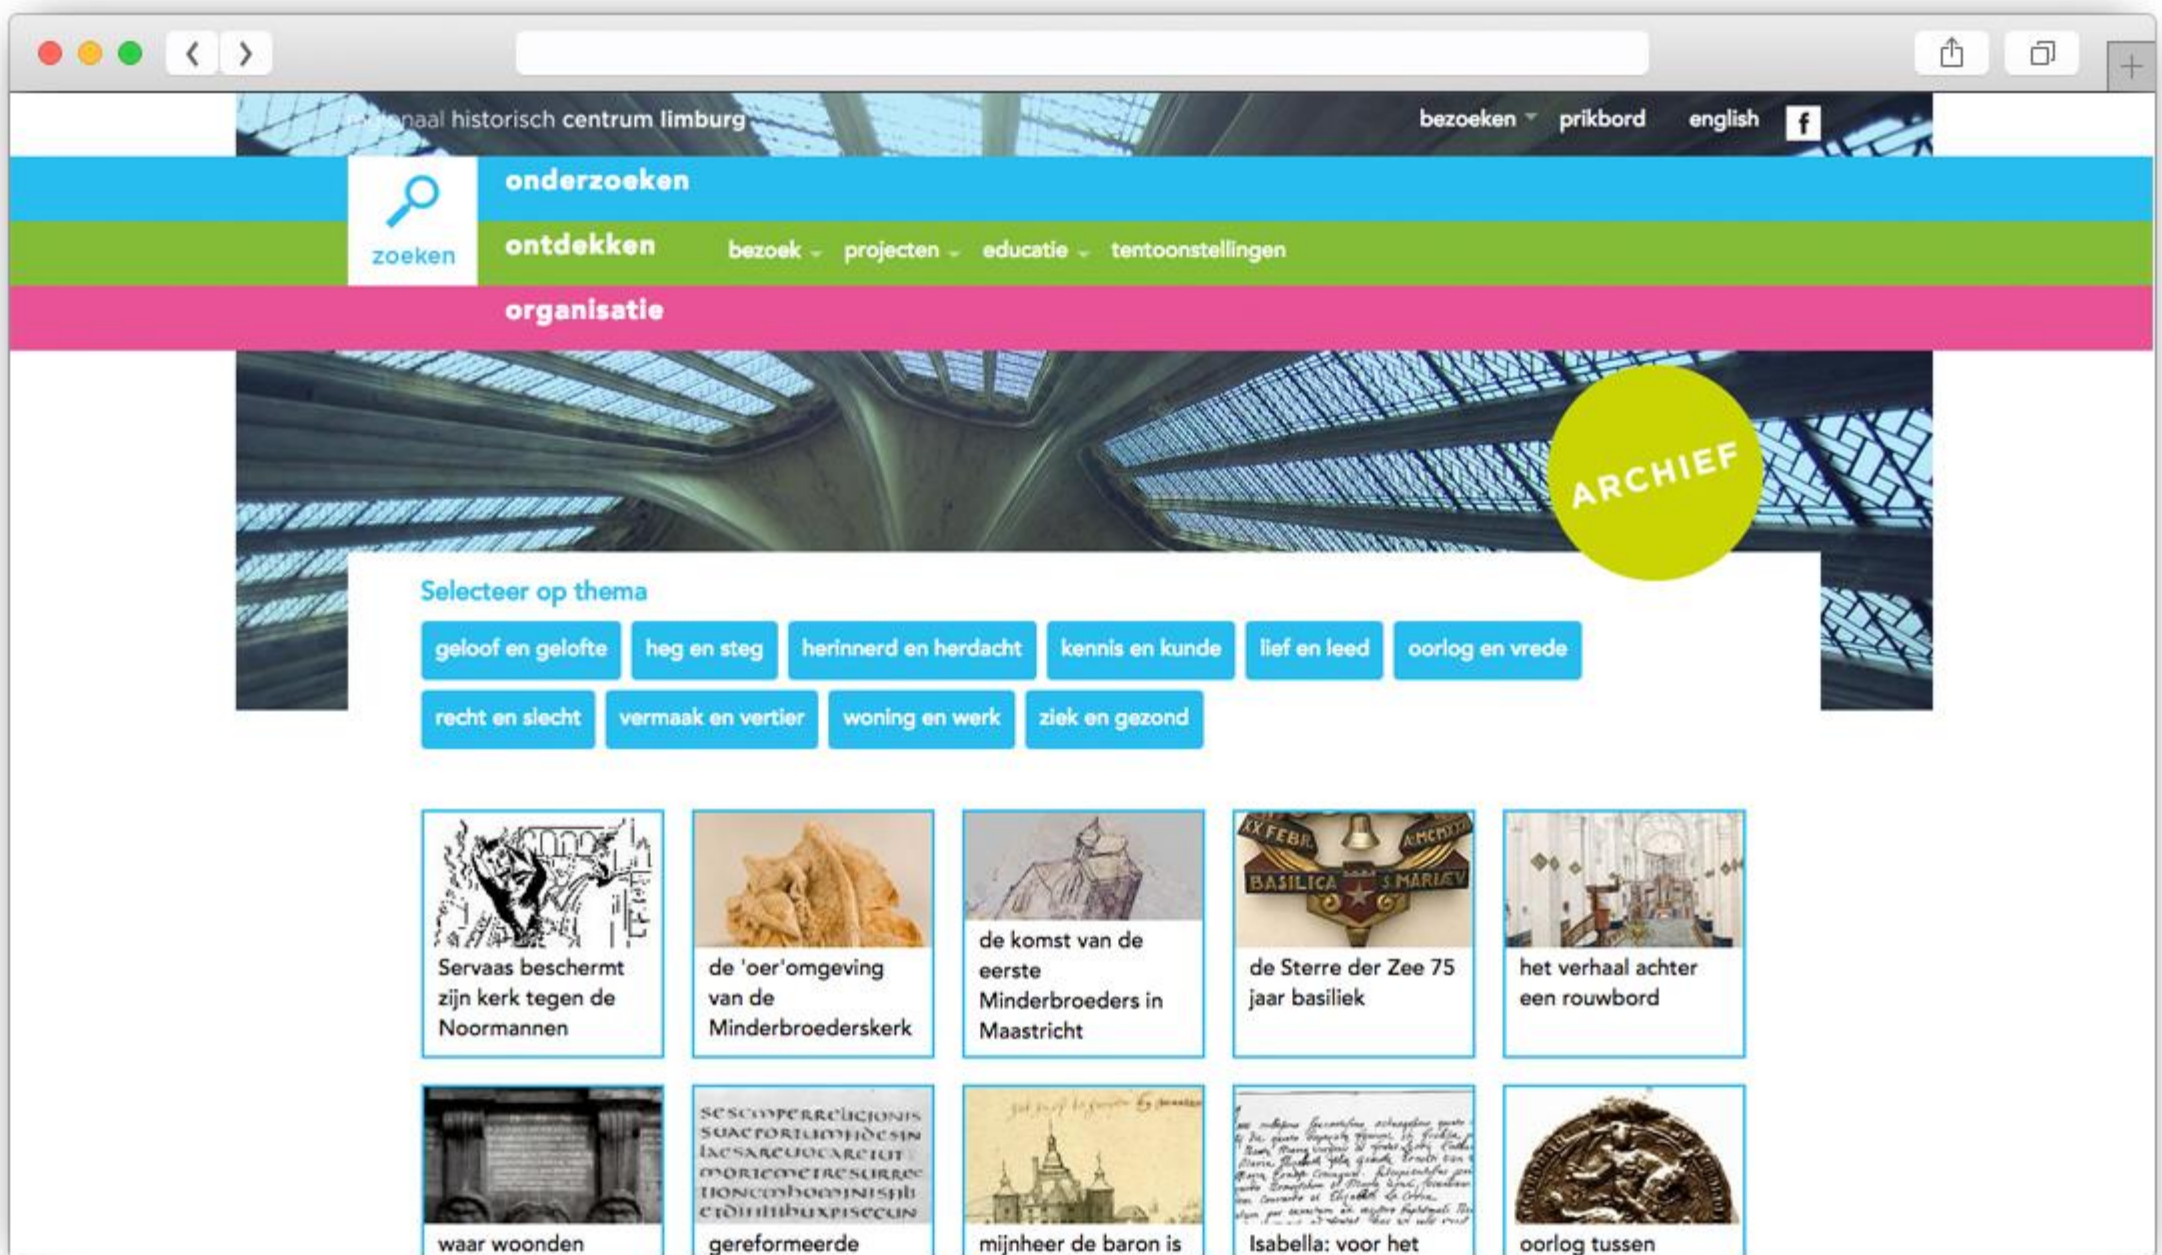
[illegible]naal historisch centrum limburg

bezoeken prikbord english f

zoeken

onderzoeken

ontdekken

bezoek projecten educatie tentoonstellingen

organisatie

ARCHIEF

Selecteer op thema

geloof en gelofte heg en steg herinnerd en herdacht kennis en kunde lief en leed oorlog en vrede recht en slecht vermaak en vertier woning en werk ziek en gezond

Servaas beschermt zijn kerk tegen de Noormannen

de 'oer'omgeving van de Minderbroederskerk

de komst van de eerste Minderbroeders in Maastricht

XX FEBR BASILICA S MARIÆ

de Sterre der Zee 75 jaar basiliek

het verhaal achter een rouwbord

waar woonden

gereformeerde

mijnheer de baron is

Isabella: voor het

oorlog tussen